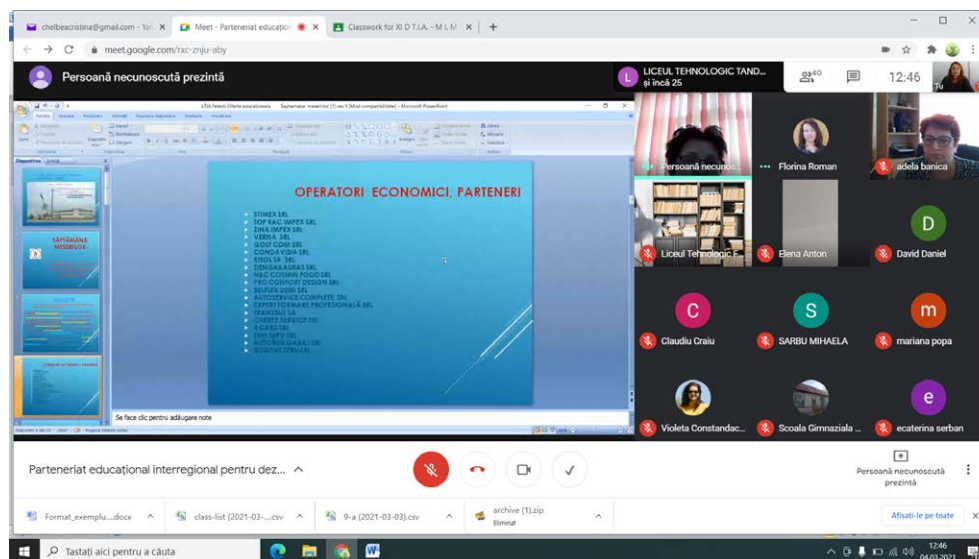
chelbeacristina@gmail.com - Yah ×
Meet - Parteneriat educațion ×
Classwork for XI D T.I.A. - M L M ×
+

meet.google.com/rxc-znju-aby

Persoană necunoscută prezintă

LICEUL TEHNOLOGIC TAND...
și încă 25

40

12:46

Tu

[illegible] - Microsoft PowerPoint

OPERATORI ECONOMICI, PARTENERI

STIMEX SRL
TOP RAC IMPEX SRL
ZINA IMPEX SRL
VERNA SRL
IGOLF COM SRL
CONDAVIDA SRL
KNOL SRL
DENISA&ANDRAS SRL
N&C COSMIN FOOD SRL
PRO CONFORT DESIGN SRL
BEJSUR 2000 SRL
AUTOSERVICE COMPLETE SRL
EXPERT FORMARE PROFESIONALĂ SRL
TERNISUS SA
CHERYE SERVICE SRL
R CARS SRL
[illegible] SRL
AUTOBUS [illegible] SRL
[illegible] SRL

Se face clic pentru adăugare note

Persoană necunos...
Florina Roman
adela banica
Liceul Tehnologic F...
Elena Anton
D
David Daniel
C
Claudiu Craiu
S
SARBU MIHAELA
m
mariana popa
Violeta Constandac...
Scoala Gimnaziala ...
e
ecaterina serban

Parteneriat educațional interregional pentru dez...

Persoană necunoscută prezintă

Format_exemplu....docx
class-list (2021-03-....csv
9-a (2021-03-03).csv
archive (1).zip
Eliminat
Afișați-le pe toate

Tastați aici pentru a căuta

12:46
04.03.2021